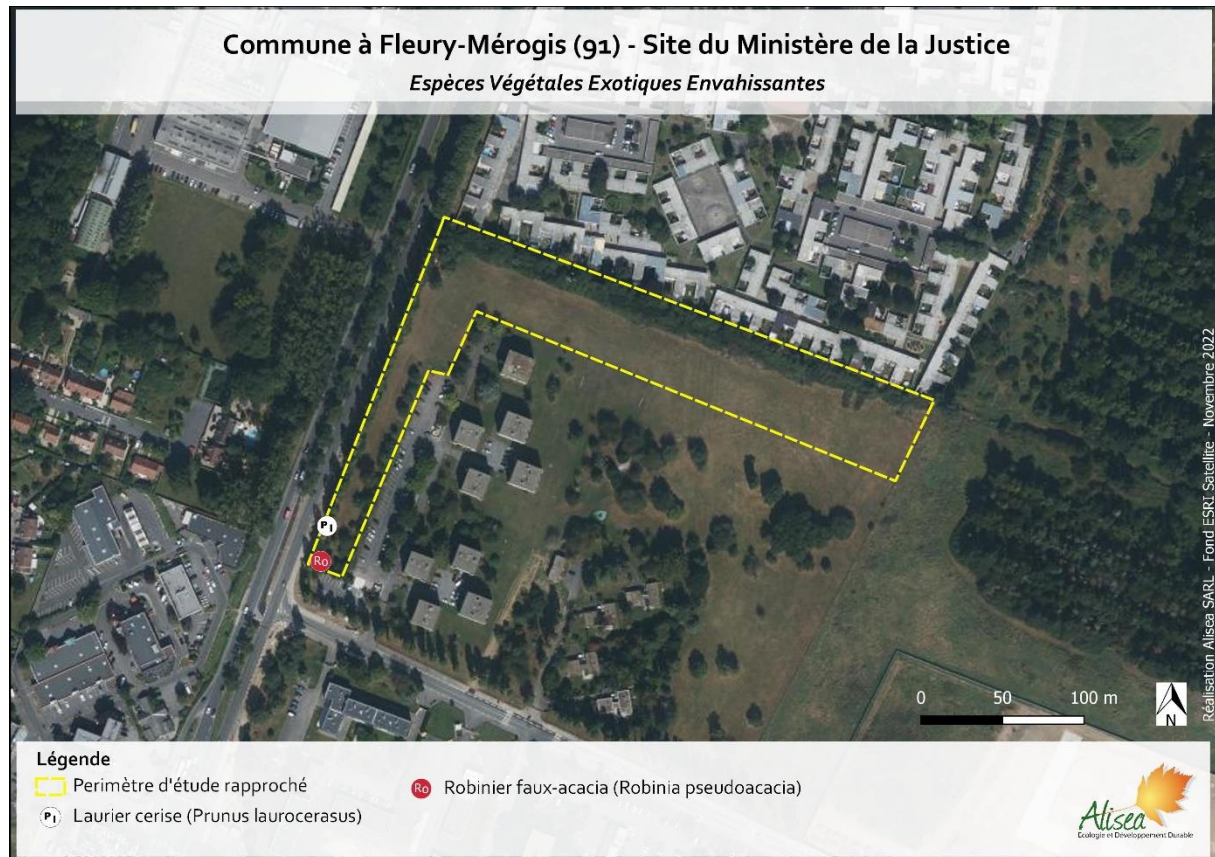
Commune à Fleury-Mérogis (91) - Site du Ministère de la Justice
Espèces Végétales Exotiques Envahissantes

Pl
Ro

0 50 100 m
N

Réalisation Alisea SARL - Fond ESRI Satellite - Novembre 2022

Légende
Perimètre d'étude rapproché
Pl Laurier cerise (Prunus laurocerasus)
Ro Robinier faux-acacia (Robinia pseudoacacia)

Alisea
Écologie et Développement Durable